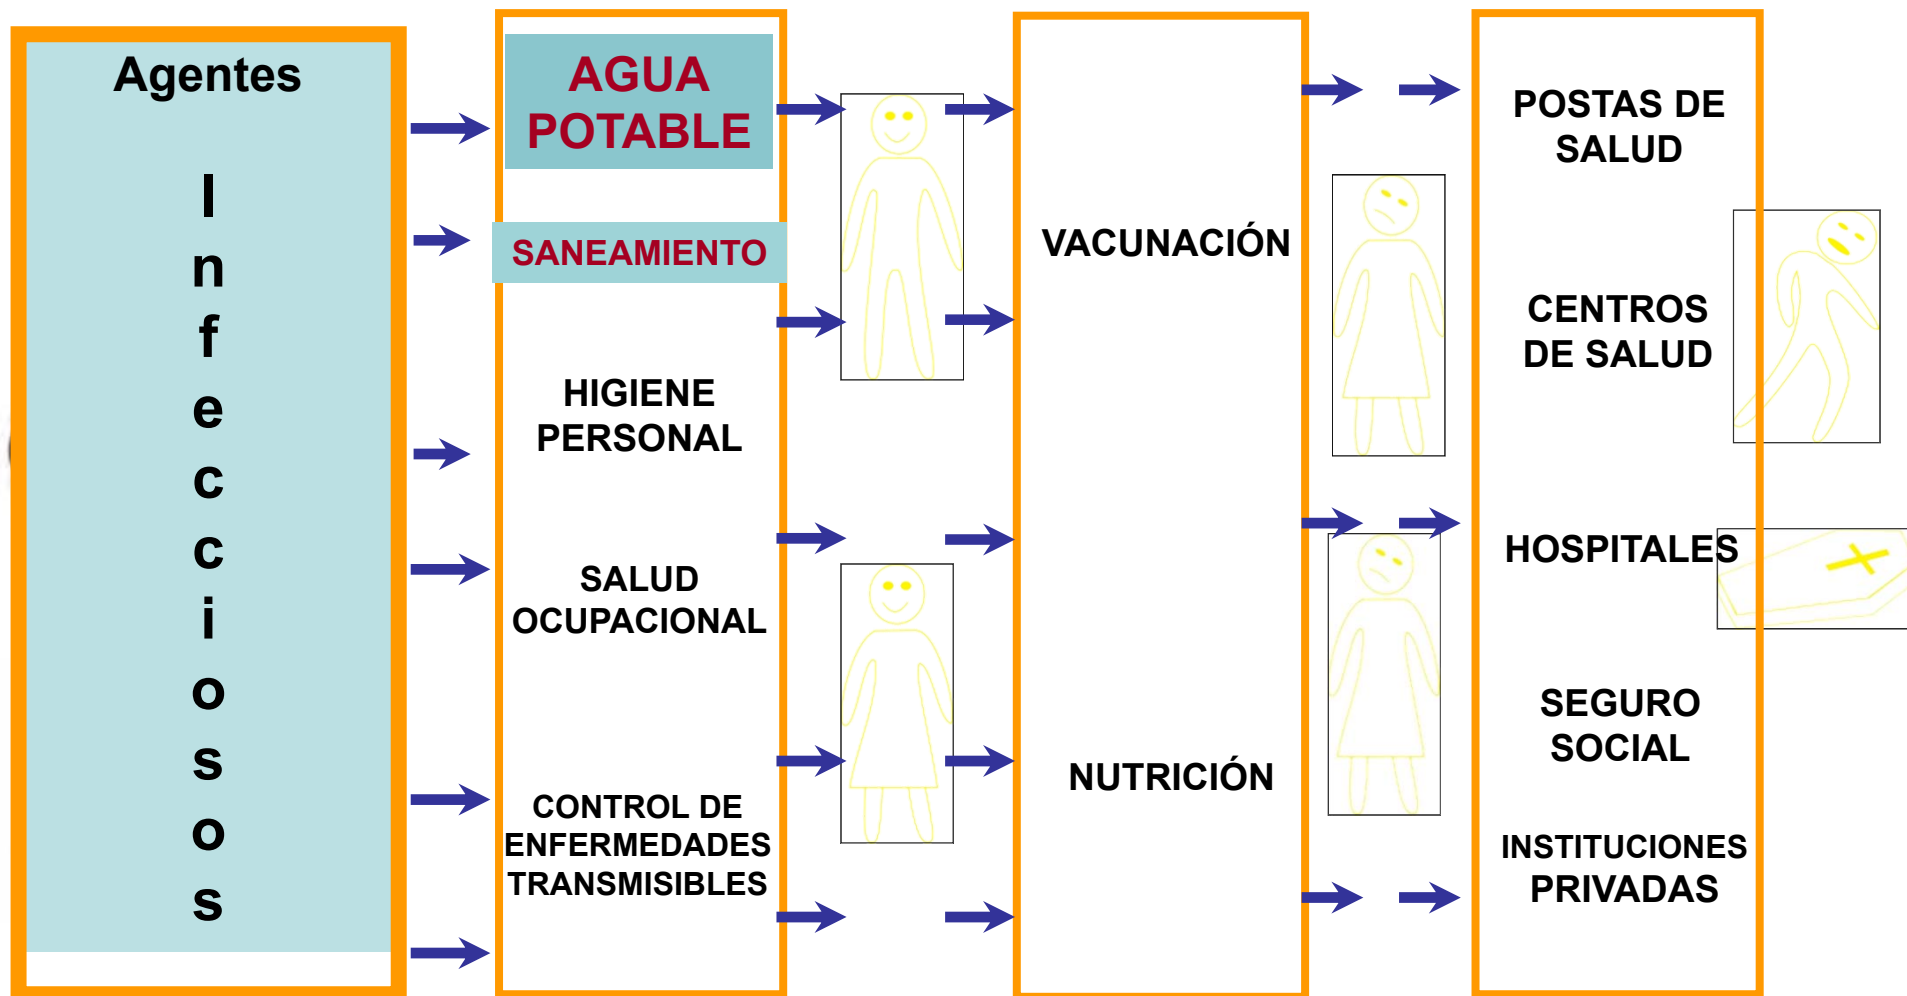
Agentes

I
n
f
e
c
c
i
o
s
o
s

AGUA POTABLE

SANEAMIENTO

HIGIENE PERSONAL

SALUD OCUPACIONAL

CONTROL DE ENFERMEDADES TRANSMISIBLES

VACUNACIÓN

NUTRICIÓN

POSTAS DE SALUD

CENTROS DE SALUD

HOSPITALES

SEGURO SOCIAL

INSTITUCIONES PRIVADAS